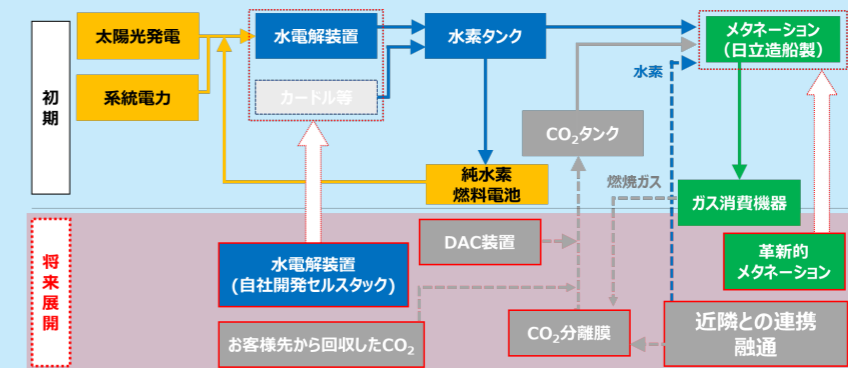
初期

太陽光発電

系統電力

水電解装置

カートル等

水素タンク

メタネーション
（日立造船製）

水素

$CO_2$タンク

純水素
燃料電池

燃焼ガス

ガス消費機器

将来展開

DAC装置

水電解装置
（自社開発セルスタック）

革新的
メタネーション

お客様先から回収した$CO_2$

$CO_2$分離膜

近隣との連携
融通